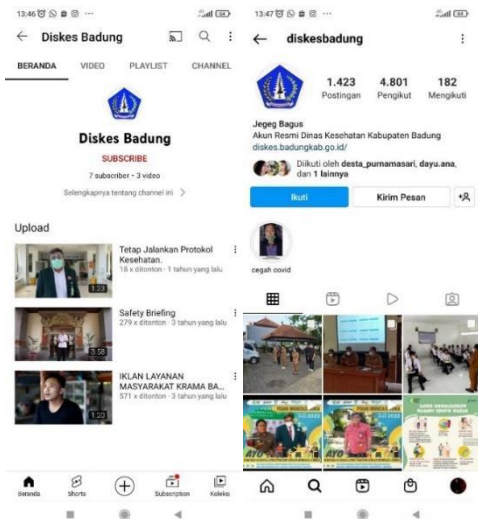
13:46 ··· 
← Diskes Badung
BERANDA VIDEO PLAYLIST CHANNEL
Diskes Badung
SUBSCRIBE
7 subscriber • 3 video
Selengkapnya tentang channel ini >
Upload
Tetap Jalankan Protokol Kesehatan.
18 x ditonton • 1 tahun yang lalu
1:23
Safety Briefing
279 x ditonton • 3 tahun yang lalu
3:58
IKLAN LAYANAN MASYARAKAT KRAMA BA...
571 x ditonton • 3 tahun yang lalu
Beranda Shorts Subscription Koleksi

13:47 ···
← diskesbadung
1.423 Postingan
4.801 Pengikut
182 Mengikuti
Jegeg Bagus
Akun Resmi Dinas Kesehatan Kabupaten Badung
diskes.badungkab.go.id/
Diikuti oleh desta_purnamasari, dayu.ana, dan 1 lainnya
Ikuti
Kirim Pesan
cegah covid
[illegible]